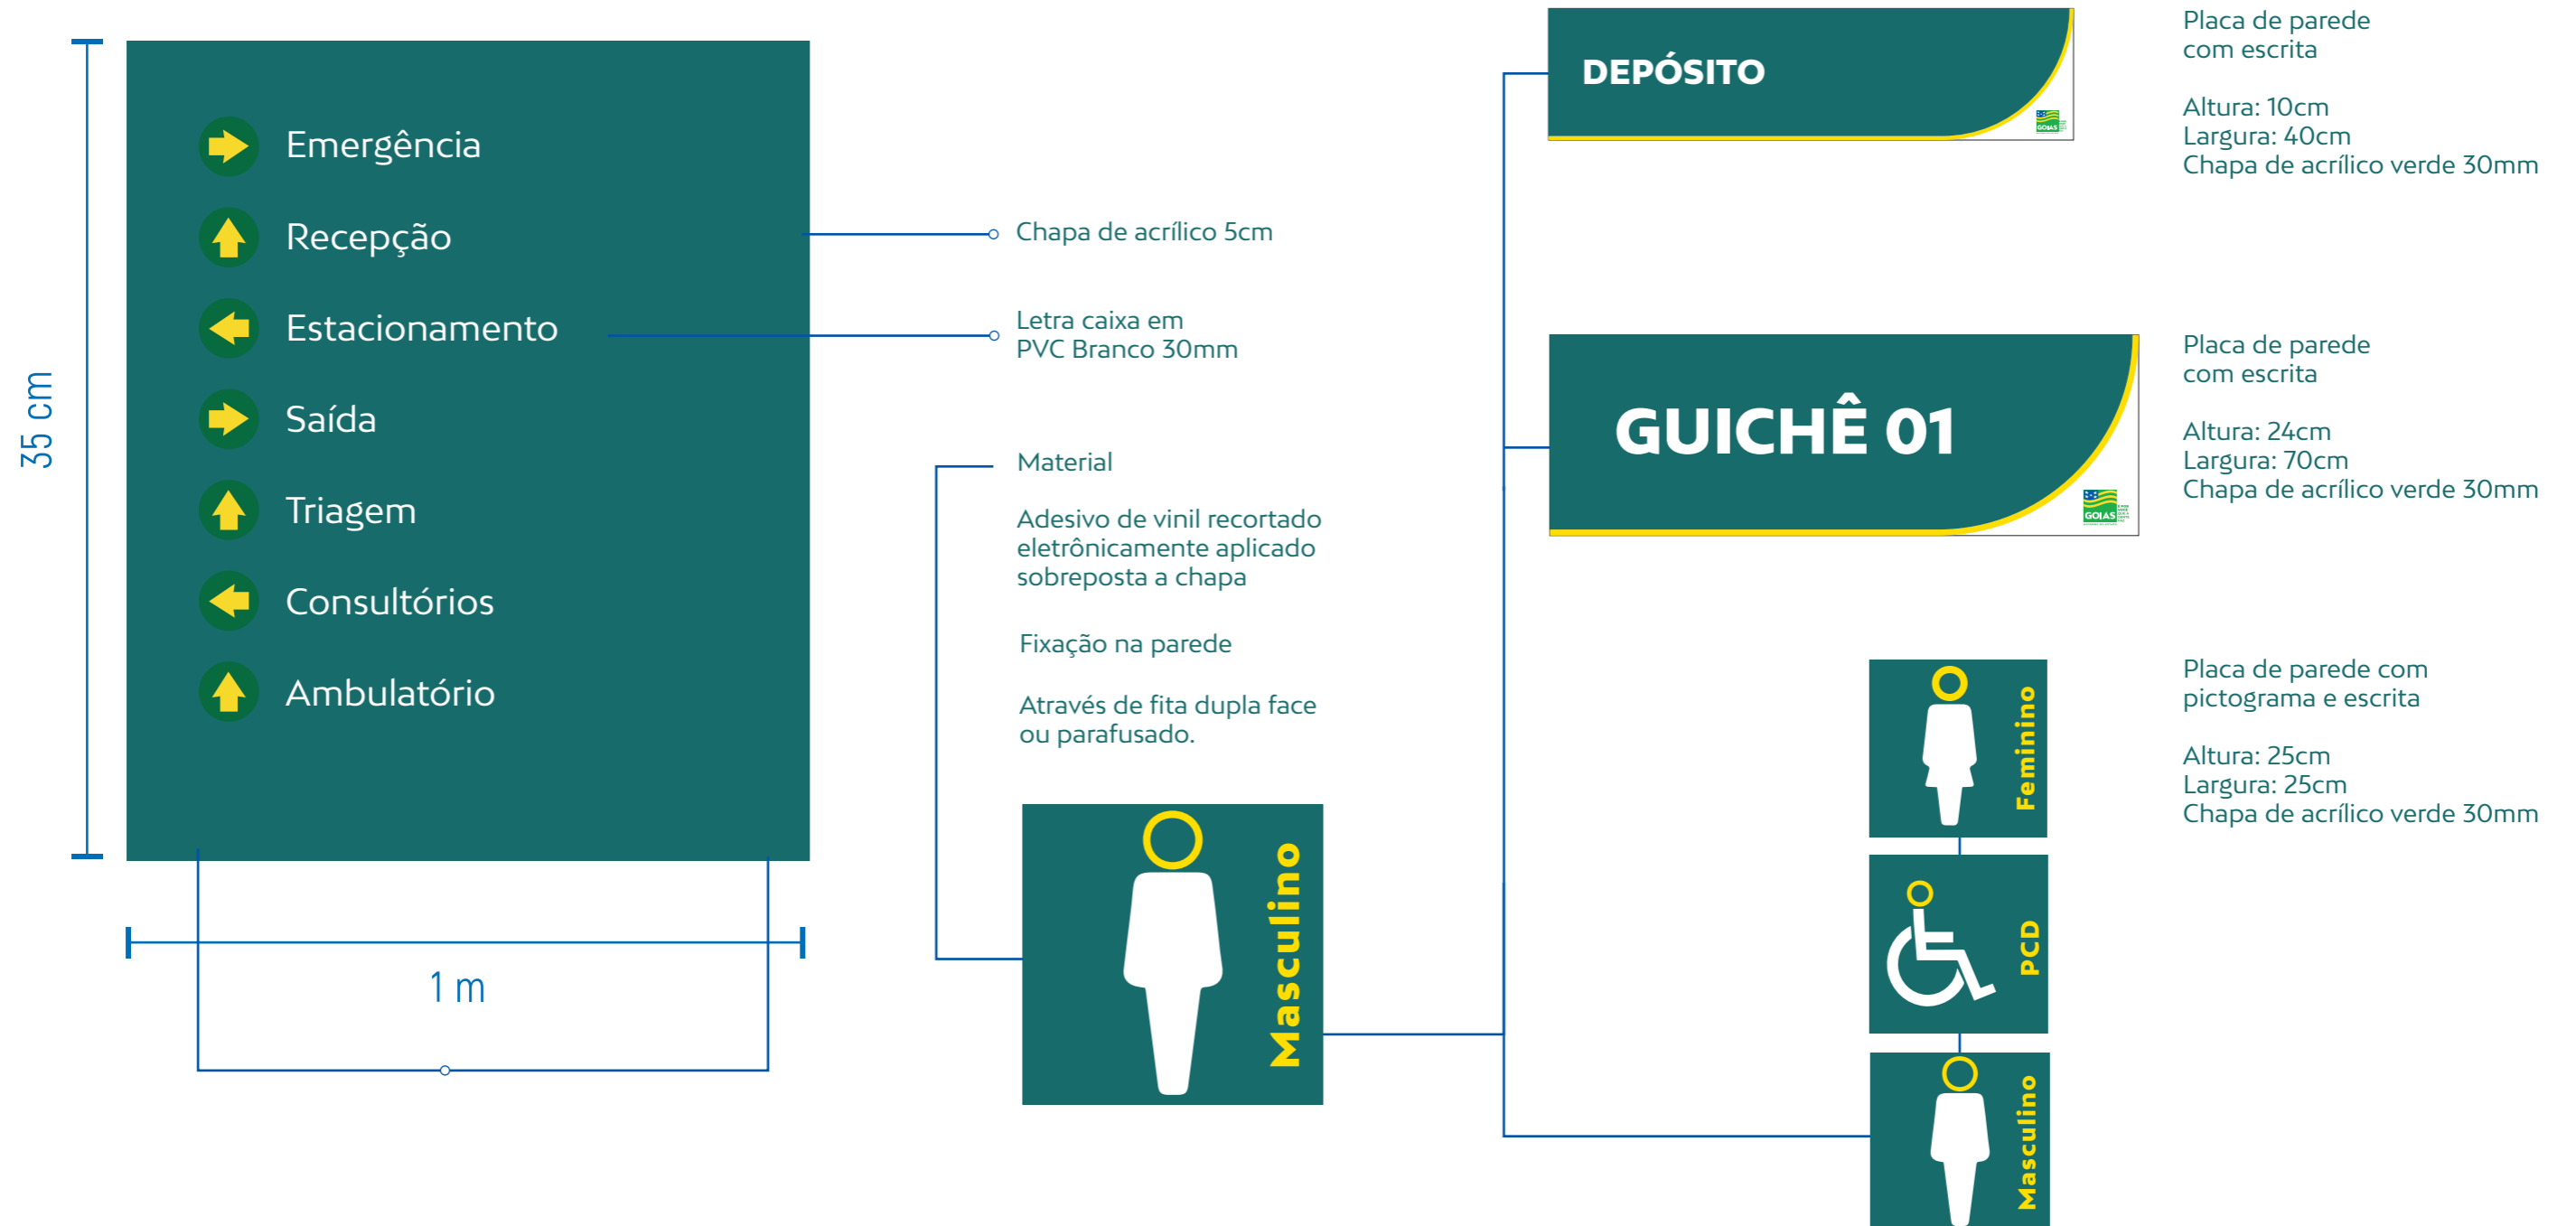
35 cm

Emergência
Recepção
Estacionamento
Saída
Triagem
Consultórios
Ambulatório

1 m

Chapa de acrílico 5cm

Letra caixa em PVC Branco 30mm

Material

Adesivo de vinil recortado eletrônicamente aplicado sobreposta a chapa

Fixação na parede

Através de fita dupla face ou parafusado.

Masculino

DEPÓSITO

GOIÁS

Placa de parede com escrita

Altura: 10cm
Largura: 40cm
Chapa de acrílico verde 30mm

GUICHÊ 01

GOIÁS

Placa de parede com escrita

Altura: 24cm
Largura: 70cm
Chapa de acrílico verde 30mm

Feminino

PCD

Masculino

Placa de parede com pictograma e escrita

Altura: 25cm
Largura: 25cm
Chapa de acrílico verde 30mm